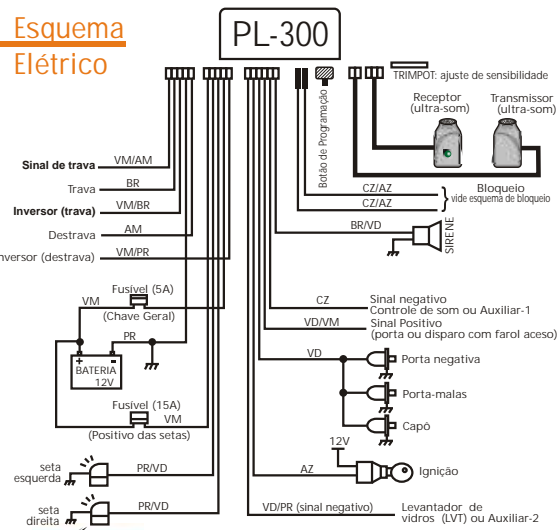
Esquema Elétrico

PL-300

TRIMPOT: ajuste de sensibilidade

Receptor (ultra-som)

Transmissor (ultra-som)

Botão de Programação

Sinal de trava
VM/AM

Trava
BR

Inversor (trava)
VM/BR

Destrava
AM

Inversor (destrava)
VM/PR

CZ/AZ
CZ/AZ
Bloqueio
vide esquema de bloqueio

BR/VD
SIRENE

Fusível (5A)
VM
(Chave Geral)
PR
+ -
BATERIA
12V

CZ
Sinal negativo
Controle de som ou Auxiliar-1

VD/VM
Sinal Positivo
(porta ou disparo com farol aceso)

VD
Porta negativa
Porta-malas
Capô

Fusível (15A)
VM
(Positivo das setas)

12V
AZ
Ignição

seta esquerda
PR/VD

seta direita
PR/VD

VD/PR (sinal negativo)
Levantador de vidros (LVT) ou Auxiliar-2